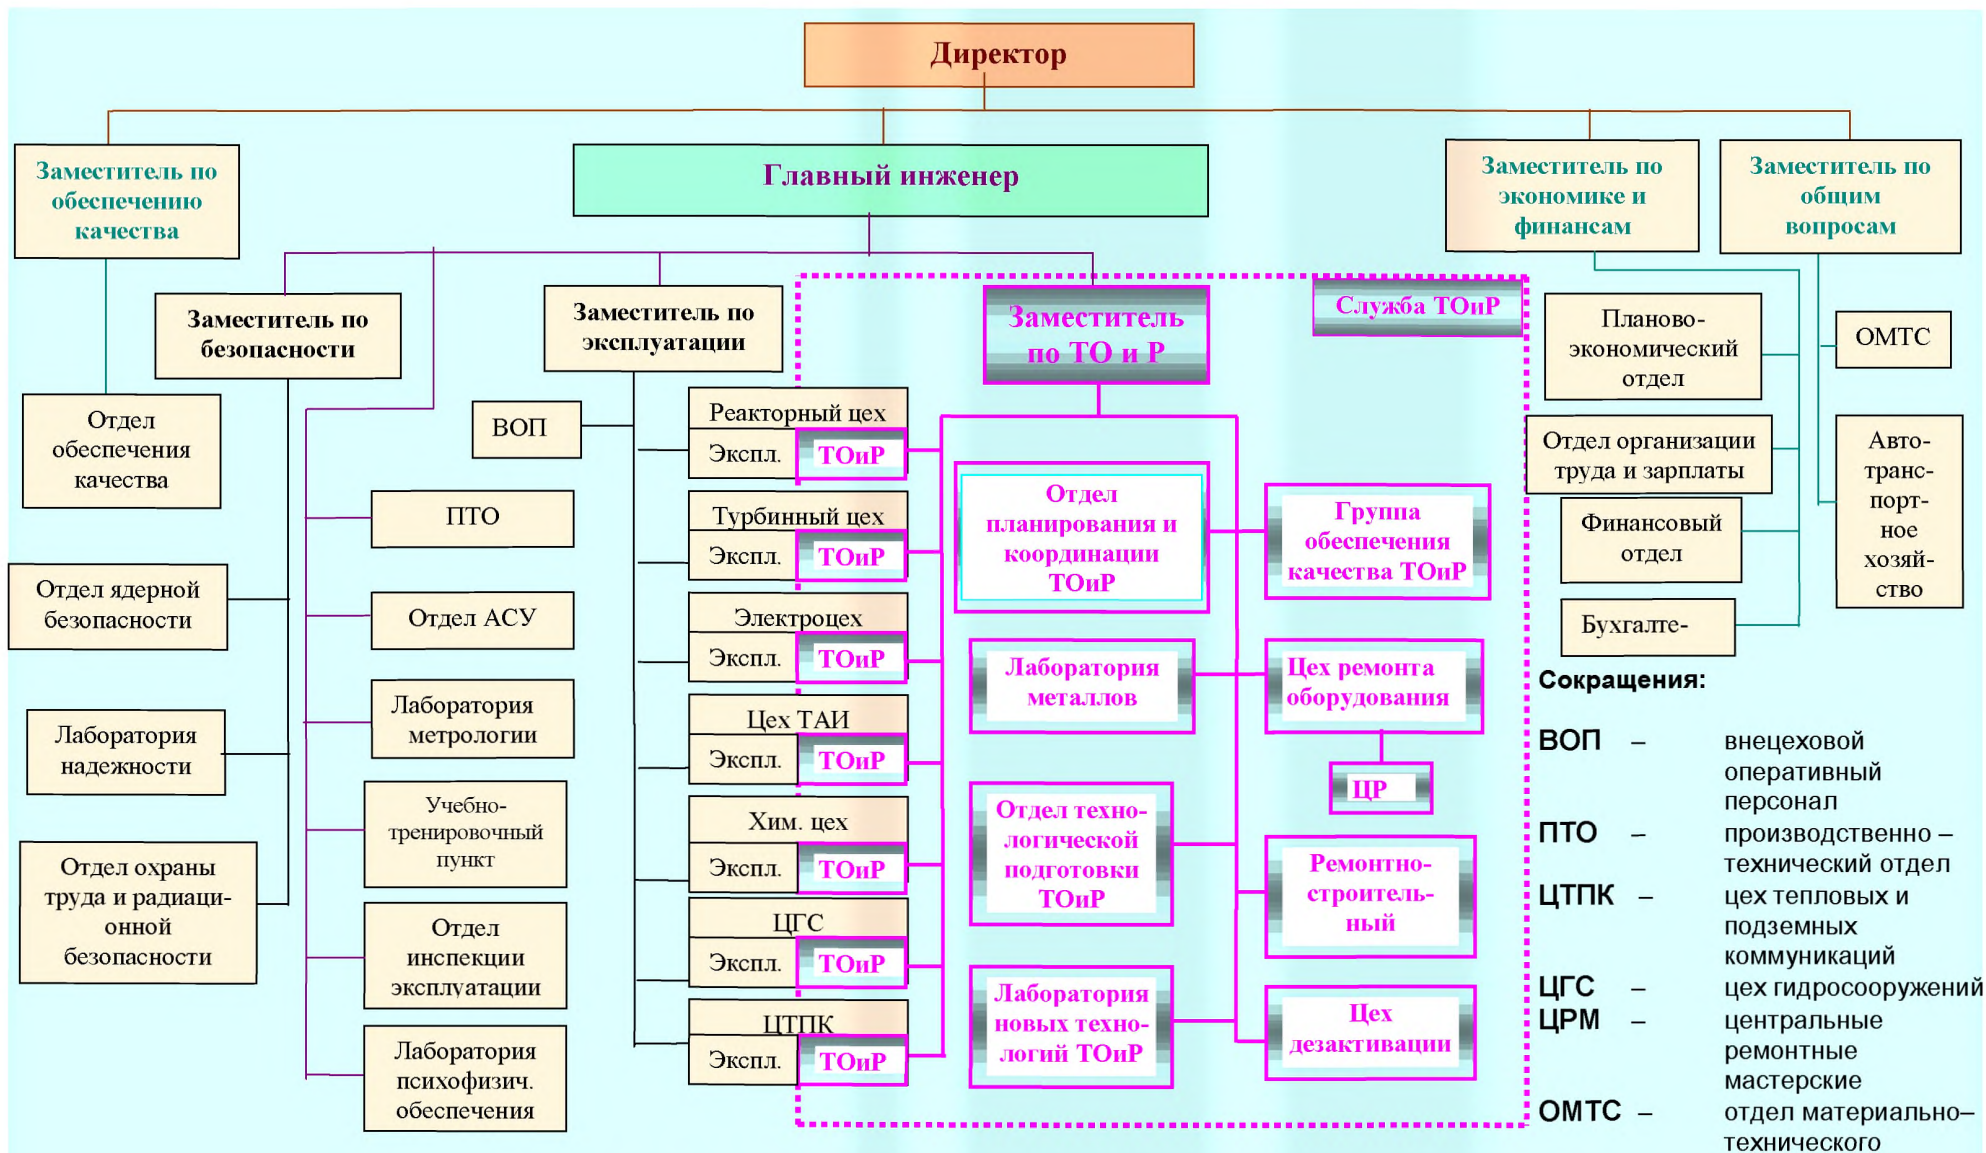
Директор

Заместитель по обеспечению качества

Главный инженер

Заместитель по экономике и финансам

Заместитель по общим вопросам

Заместитель по безопасности

Заместитель по эксплуатации

Заместитель по ТО и Р

Служба ТОиР

Планово-экономический отдел

ОМТС

Отдел обеспечения качества

ВОП

Реакторный цех

Экспл. ТОиР

Отдел организации труда и зарплаты

Авто-транс-порт-ное хозяй-ство

ПТО

Турбинный цех

Экспл. ТОиР

Отдел планирования и координации ТОиР

Группа обеспечения качества ТОиР

Финансовый отдел

Отдел ядерной безопасности

Отдел АСУ

Электроцех

Экспл. ТОиР

Бухгалте-

Лаборатория металлов

Цех ремонта оборудования

Сокращения:

Лаборатория надежности

Лаборатория метрологии

Цех ТАИ

Экспл. ТОиР

ЦР

Учебно-тренировочный пункт

Хим. цех

Экспл. ТОиР

Отдел технологической подготовки ТОиР

Ремонтно-строительный

Отдел охраны труда и радиационной безопасности

Отдел инспекции эксплуатации

ЦГС

Экспл. ТОиР

Лаборатория психофизич. обеспечения

ЦТПК

Экспл. ТОиР

Лаборатория новых технологий ТОиР

Цех дезактивации

ВОП – внецеховой оперативный персонал

ПТО – производственно – технический отдел

ЦТПК – цех тепловых и подземных коммуникаций

ЦГС – цех гидросооружений

ЦРМ – центральные ремонтные мастерские

ОМТС – отдел материально–технического